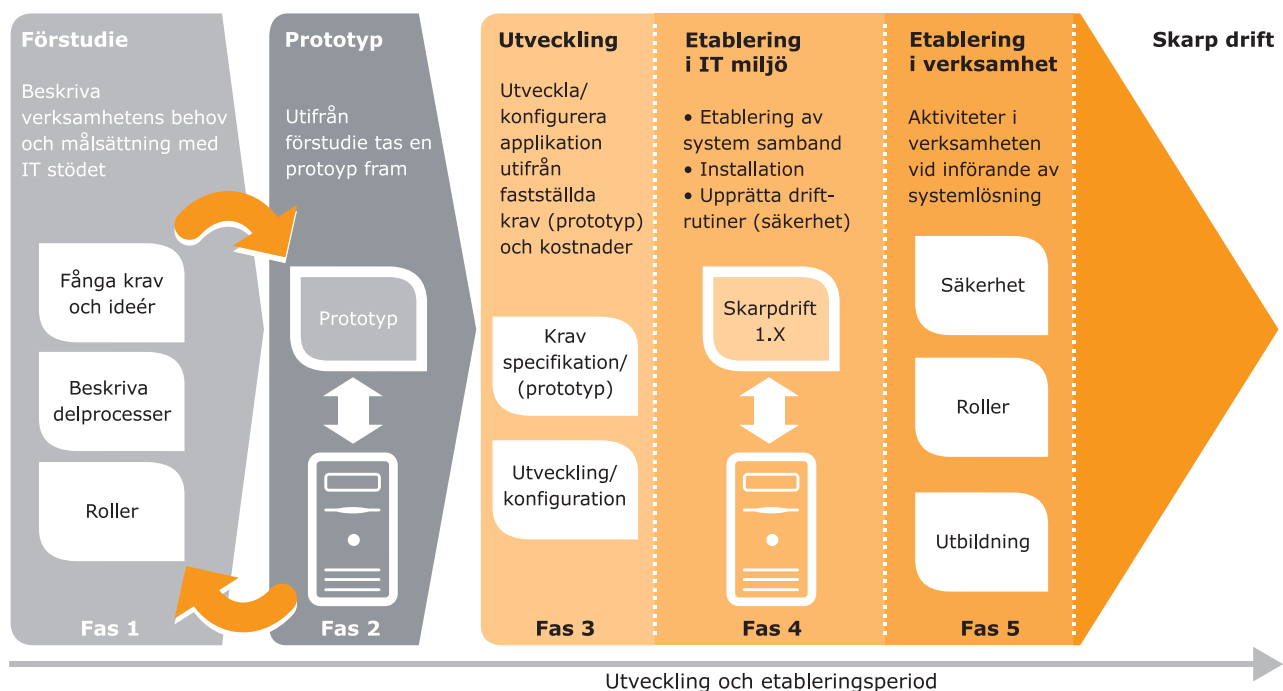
Förstudie

Beskriva verksamhetens behov och målsättning med IT stödet

Fånga krav och ideér

Beskriva delprocesser

Roller

Fas 1

Prototyp

Utifrån förstudie tas en protoyp fram

Prototyp

Fas 2

Utveckling

Utveckla/ konfigurera applikation utifrån fastställda krav (prototyp) och kostnader

Krav specifikation/ (prototyp)

Utveckling/ konfiguration

Fas 3

Etablering i IT miljö

• Etablering av system samband
• Installation
• Upprätta driftrutiner (säkerhet)

Skarpdrift 1.X

Fas 4

Etablering i verksamhet

Aktiviteter i verksamheten vid införande av systemlösning

Säkerhet

Roller

Utbildning

Fas 5

Skarp drift

Utveckling och etableringsperiod